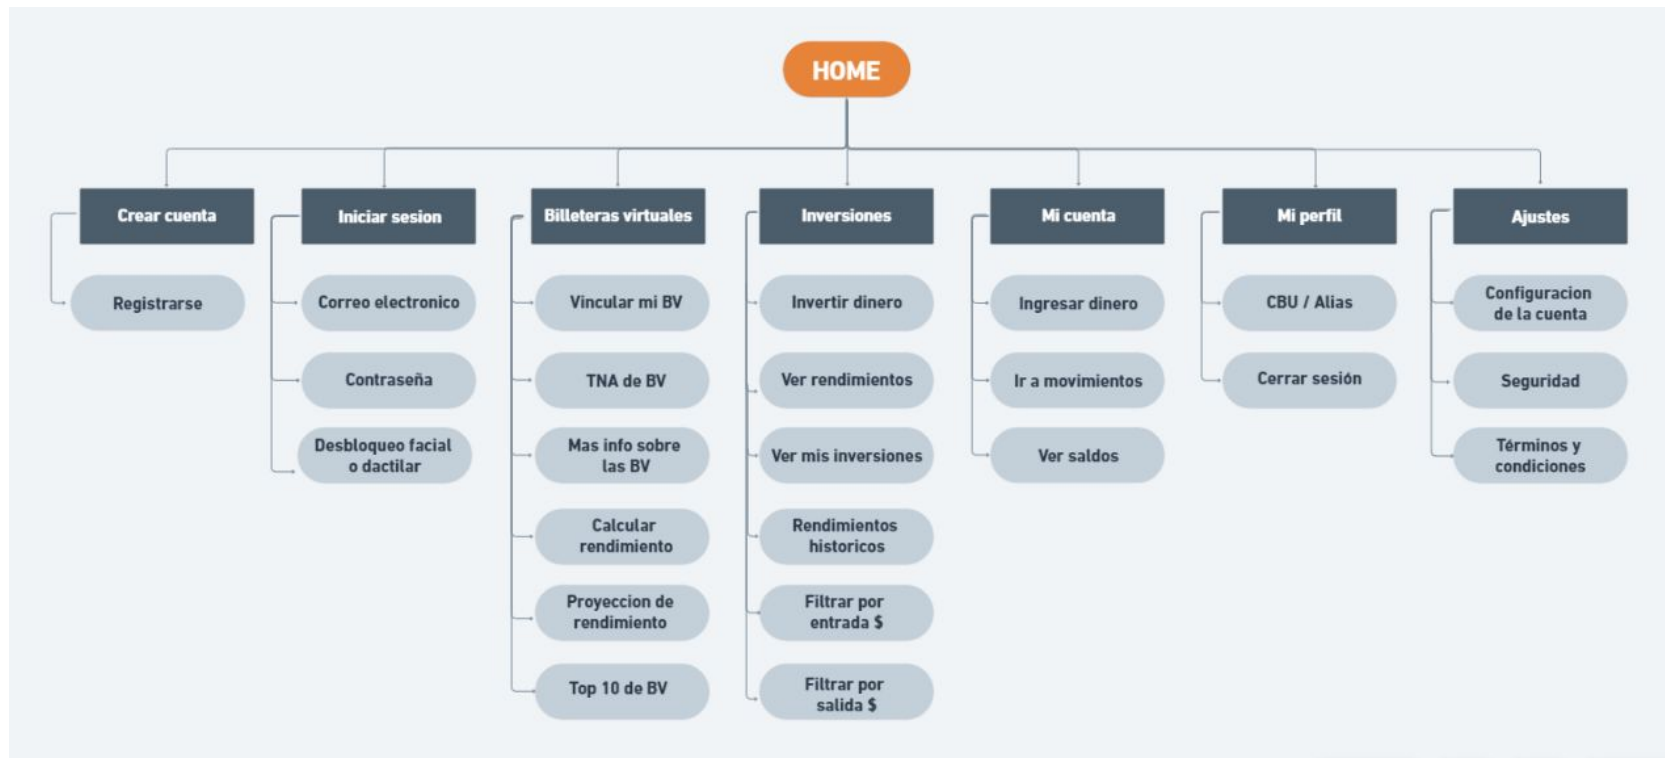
HOME

Crear cuenta

Registrarse

Iniciar sesion

Correo electronico

Contraseña

Desbloqueo facial o dactilar

Billeteras virtuales

Vincular mi BV

TNA de BV

Mas info sobre las BV

Calcular rendimiento

Proyeccion de rendimiento

Top 10 de BV

Inversiones

Invertir dinero

Ver rendimientos

Ver mis inversiones

Rendimientos historicos

Filtrar por entrada $

Filtrar por salida $

Mi cuenta

Ingresar dinero

Ir a movimientos

Ver saldos

Mi perfil

CBU / Alias

Cerrar sesión

Ajustes

Configuracion de la cuenta

Seguridad

Términos y condiciones